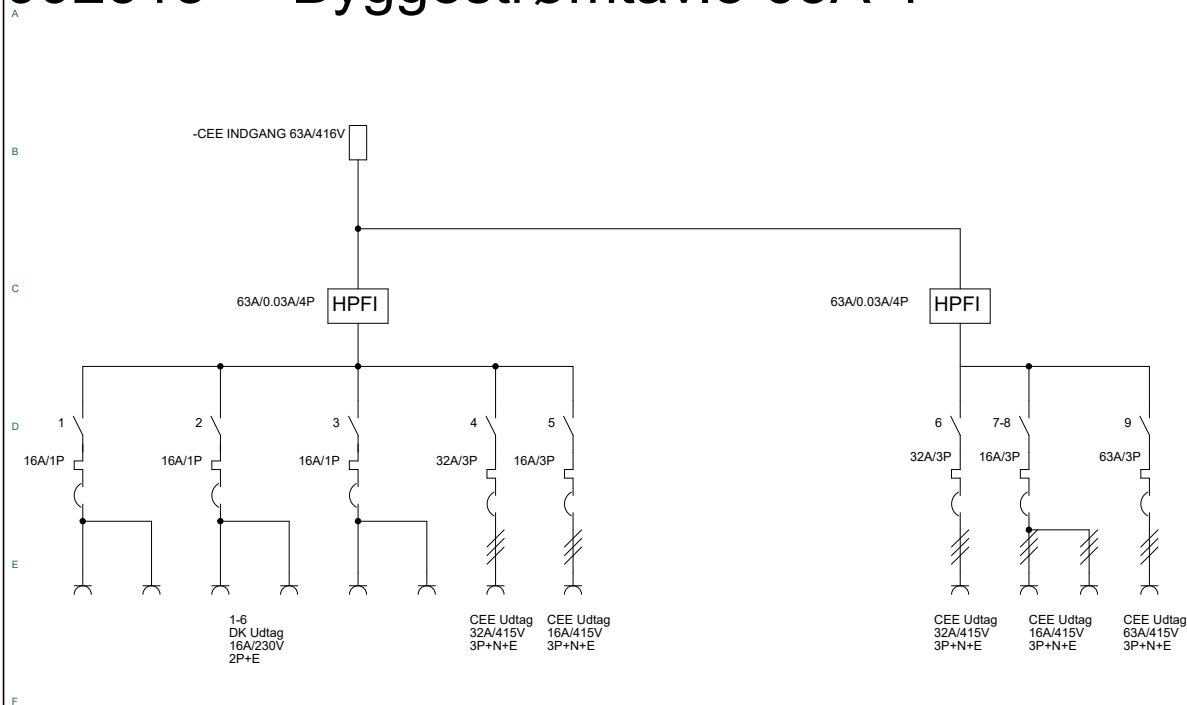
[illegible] — Byggestrømtavle 63A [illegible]

A

B

-CEE INDGANG 63A/416V

C

63A/0.03A/4P HPFI

63A/0.03A/4P HPFI

D

1 16A/1P

2 16A/1P

3 16A/1P

4 32A/3P

5 16A/3P

6 32A/3P

7-8 16A/3P

9 63A/3P

E

1-6
DK Udtag
16A/230V
2P+E

CEE Udtag
32A/415V
3P+N+E

CEE Udtag
16A/415V
3P+N+E

CEE Udtag
32A/415V
3P+N+E

CEE Udtag
16A/415V
3P+N+E

CEE Udtag
63A/415V
3P+N+E

F